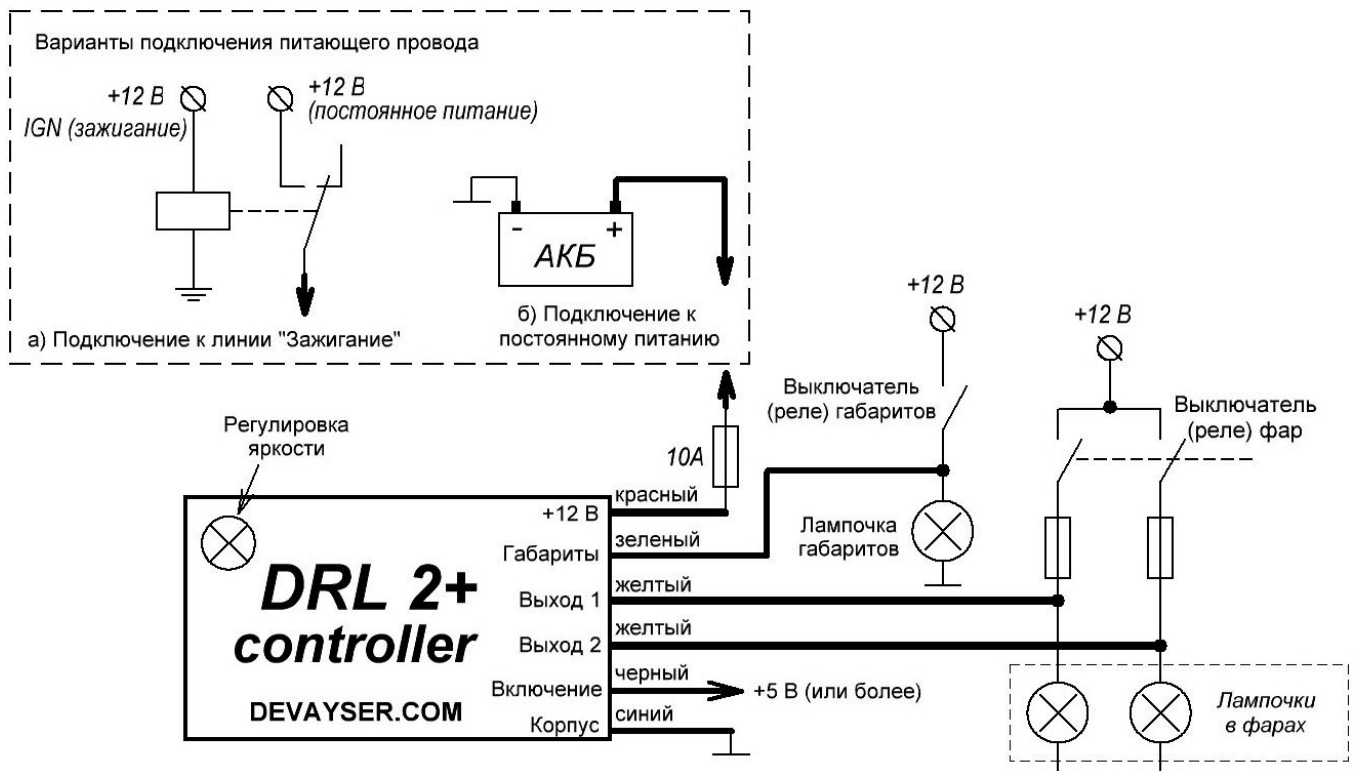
Варианты подключения питающего провода

+12 В
IGN (зажигание)

+12 В
(постоянное питание)

АКБ

а) Подключение к линии "Зажигание"

б) Подключение к постоянному питанию

+12 В

+12 В

Выключатель (реле) габаритов

Выключатель (реле) фар

Регулировка яркости

10A

красный

+12 В

зеленый

Габариты

Лампочка габаритов

DRL 2+
controller

желтый

Выход 1

желтый

Выход 2

черный

Включение

+5 В (или более)

DEVAYSER.COM

синий

Корпус

Лампочки в фарах